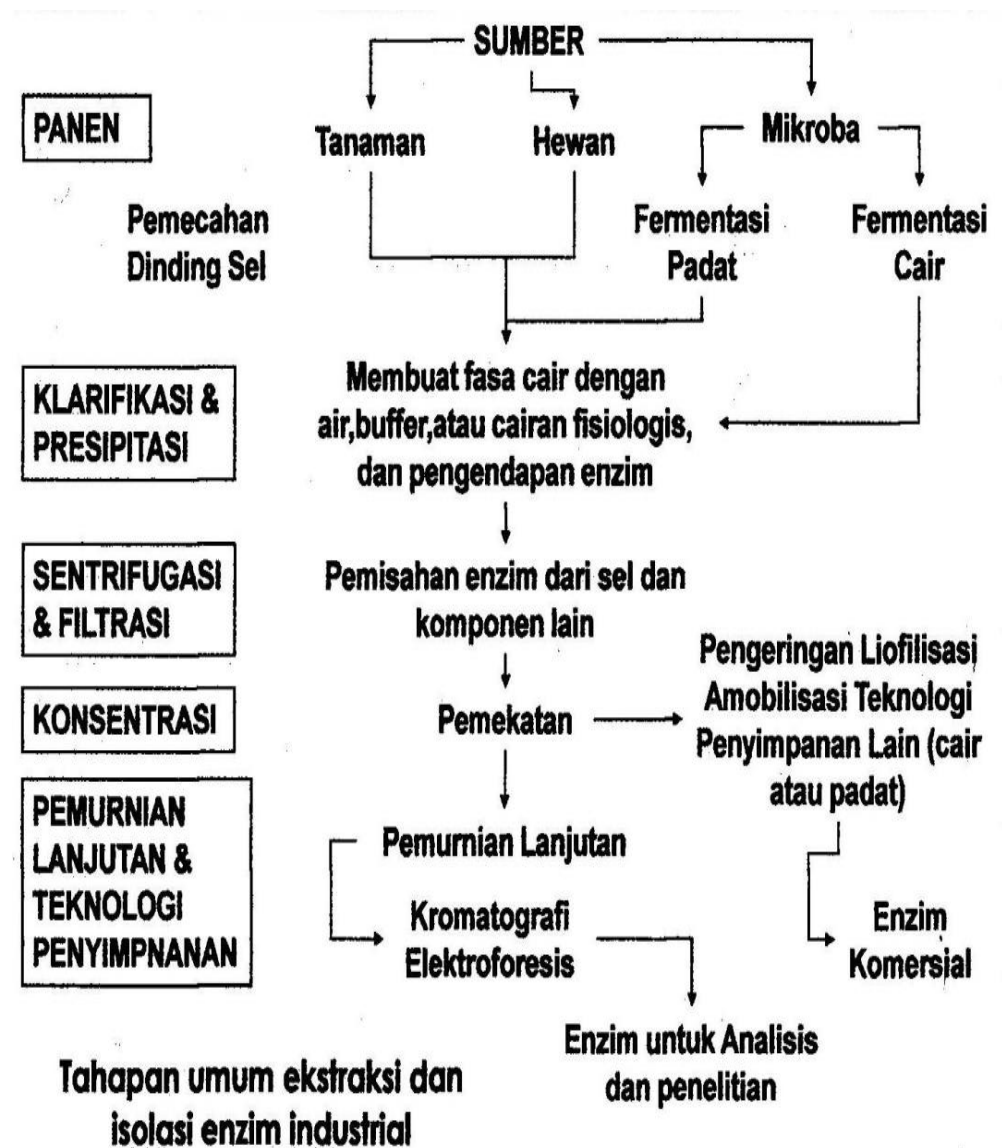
SUMBER

PANEN

Tanaman

Hewan

Mikroba

Pemecahan Dinding Sel

Fermentasi Padat

Fermentasi Cair

KLARIFIKASI & PRESIPITASI

Membuat fasa cair dengan air,buffer,atau cairan fisiologis, dan pengendapan enzim

SENTRIFUGASI & FILTRASI

Pemisahan enzim dari sel dan komponen lain

KONSENTRASI

Pemekatan

Pengeringan Liofilisasi Amobilisasi Teknologi Penyimpanan Lain (cair atau padat)

PEMURNIAN LANJUTAN & TEKNOLOGI PENYIMPNANAN

Pemurnian Lanjutan

Kromatografi Elektroforesis

Enzim Komersial

Enzim untuk Analisis dan penelitian

Tahapan umum ekstraksi dan isolasi enzim industrial